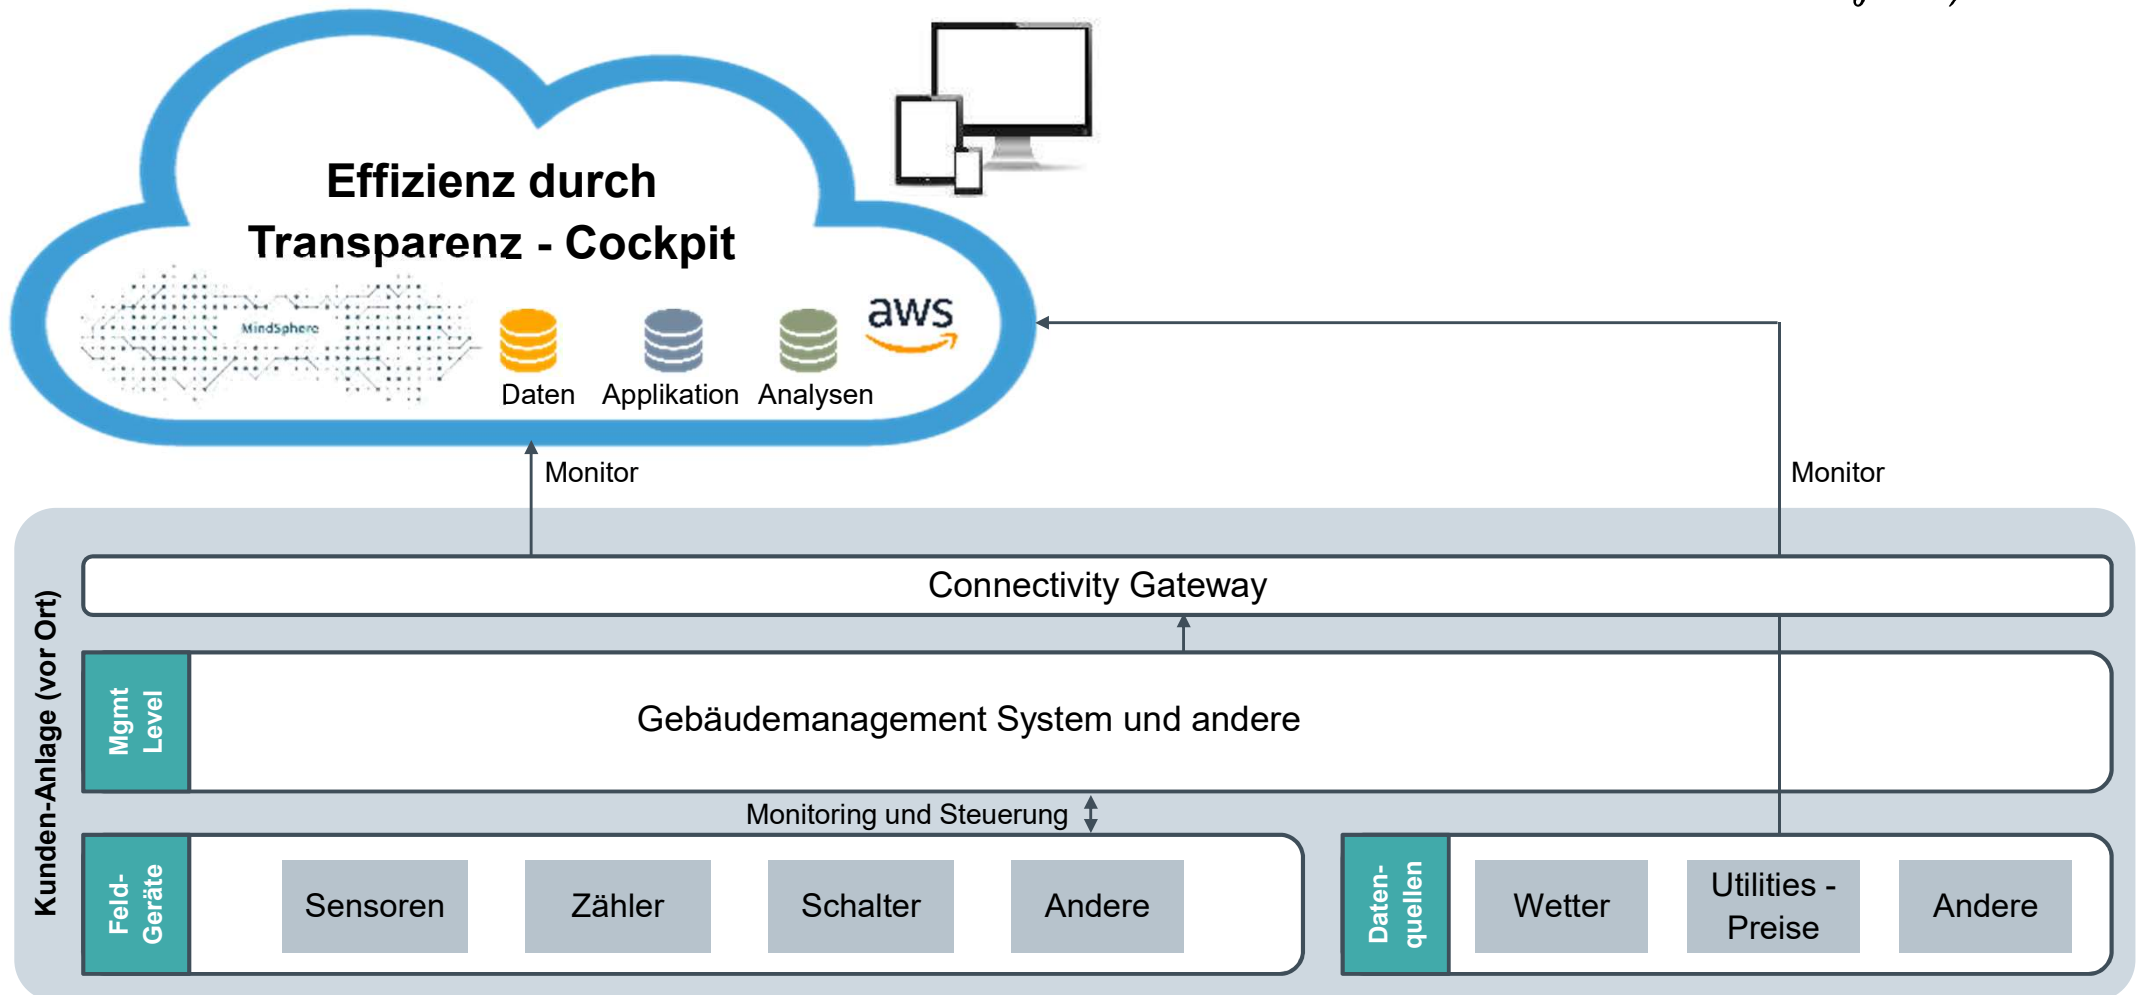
Effizienz durch Transparenz - Cockpit

MindSphere

Daten

Applikation

Analysen

aws

Monitor

Monitor

Kunden-Anlage (vor Ort)

Connectivity Gateway

Mgmt Level

Gebäudemanagement System und andere

Monitoring und Steuerung

Feld-Geräte

Sensoren

Zähler

Schalter

Andere

Daten-quellen

Wetter

Utilities - Preise

Andere